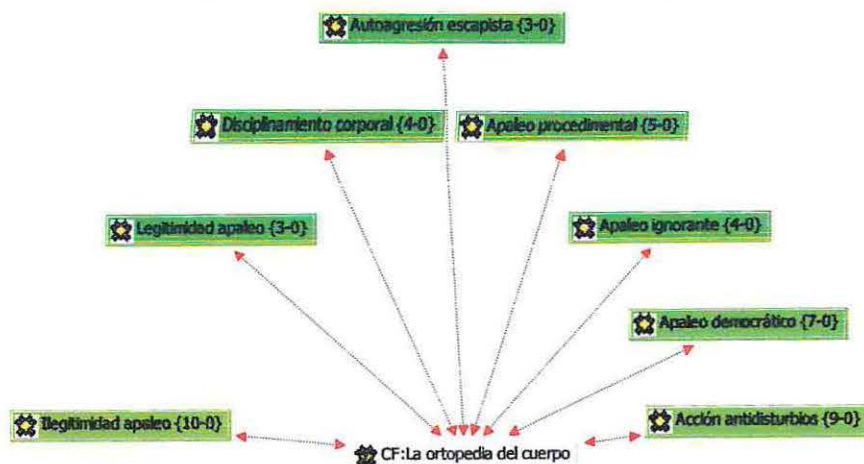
Autoagresión escapista {3-0}

Disciplinamiento corporal {4-0}

Apaleo procedimental {5-0}

Legitimidad apaleo {3-0}

Apaleo ignorante {4-0}

Apaleo democrático {7-0}

Ilegitimidad apaleo {10-0}

Acción antidisturbios {9-0}

CF:La ortopedia del cuerpo